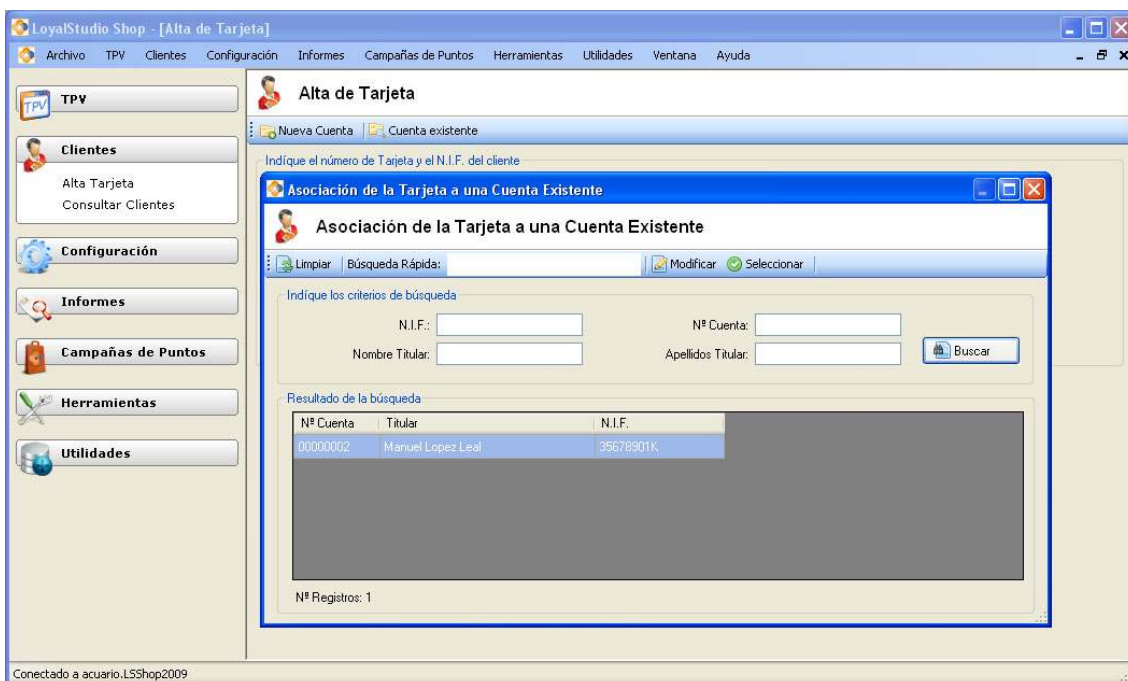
LoyalStudio Shop - [Alta de Tarjeta]

Archivo TPV Clientes Configuración Informes Campañas de Puntos Herramientas Utilidades Ventana Ayuda

TPV

Clientes

Alta Tarjeta
Consultar Clientes

Configuración

Informes

Campañas de Puntos

Herramientas

Utilidades

Alta de Tarjeta

Nueva Cuenta | Cuenta existente

Indíque el número de Tarjeta y el N.I.F. del cliente

Asociación de la Tarjeta a una Cuenta Existente

Asociación de la Tarjeta a una Cuenta Existente

Limpiar | Búsqueda Rápida: | Modificar | Seleccionar

Indíque los criterios de búsqueda

N.I.F.:
Nº Cuenta:
Nombre Titular:
Apellidos Titular:
Buscar

Resultado de la búsqueda

| Nº Cuenta | Titular | N.I.F. |
|---|---|---|
| 00000002 | Manuel Lopez Leal | 35678901K |

Nº Registros: 1

Conectado a acuario.LSShop2009